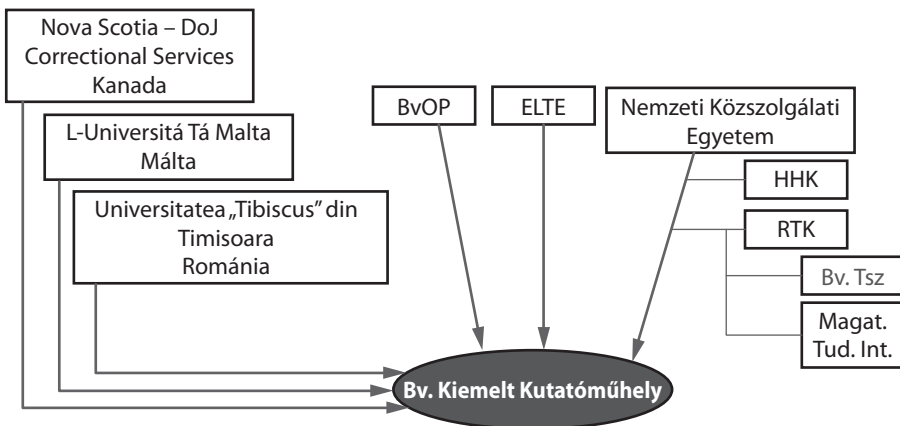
Nova Scotia – DoJ Correctional Services Kanada

L-Universitá Tá Malta Málta

Universitatea „Tibiscus" din Timisoara Románia

BvOP

ELTE

Nemzeti Közszolgálati Egyetem

HHK

RTK

Bv. Tsz

Magat. Tud. Int.

Bv. Kiemelt Kutatóműhely